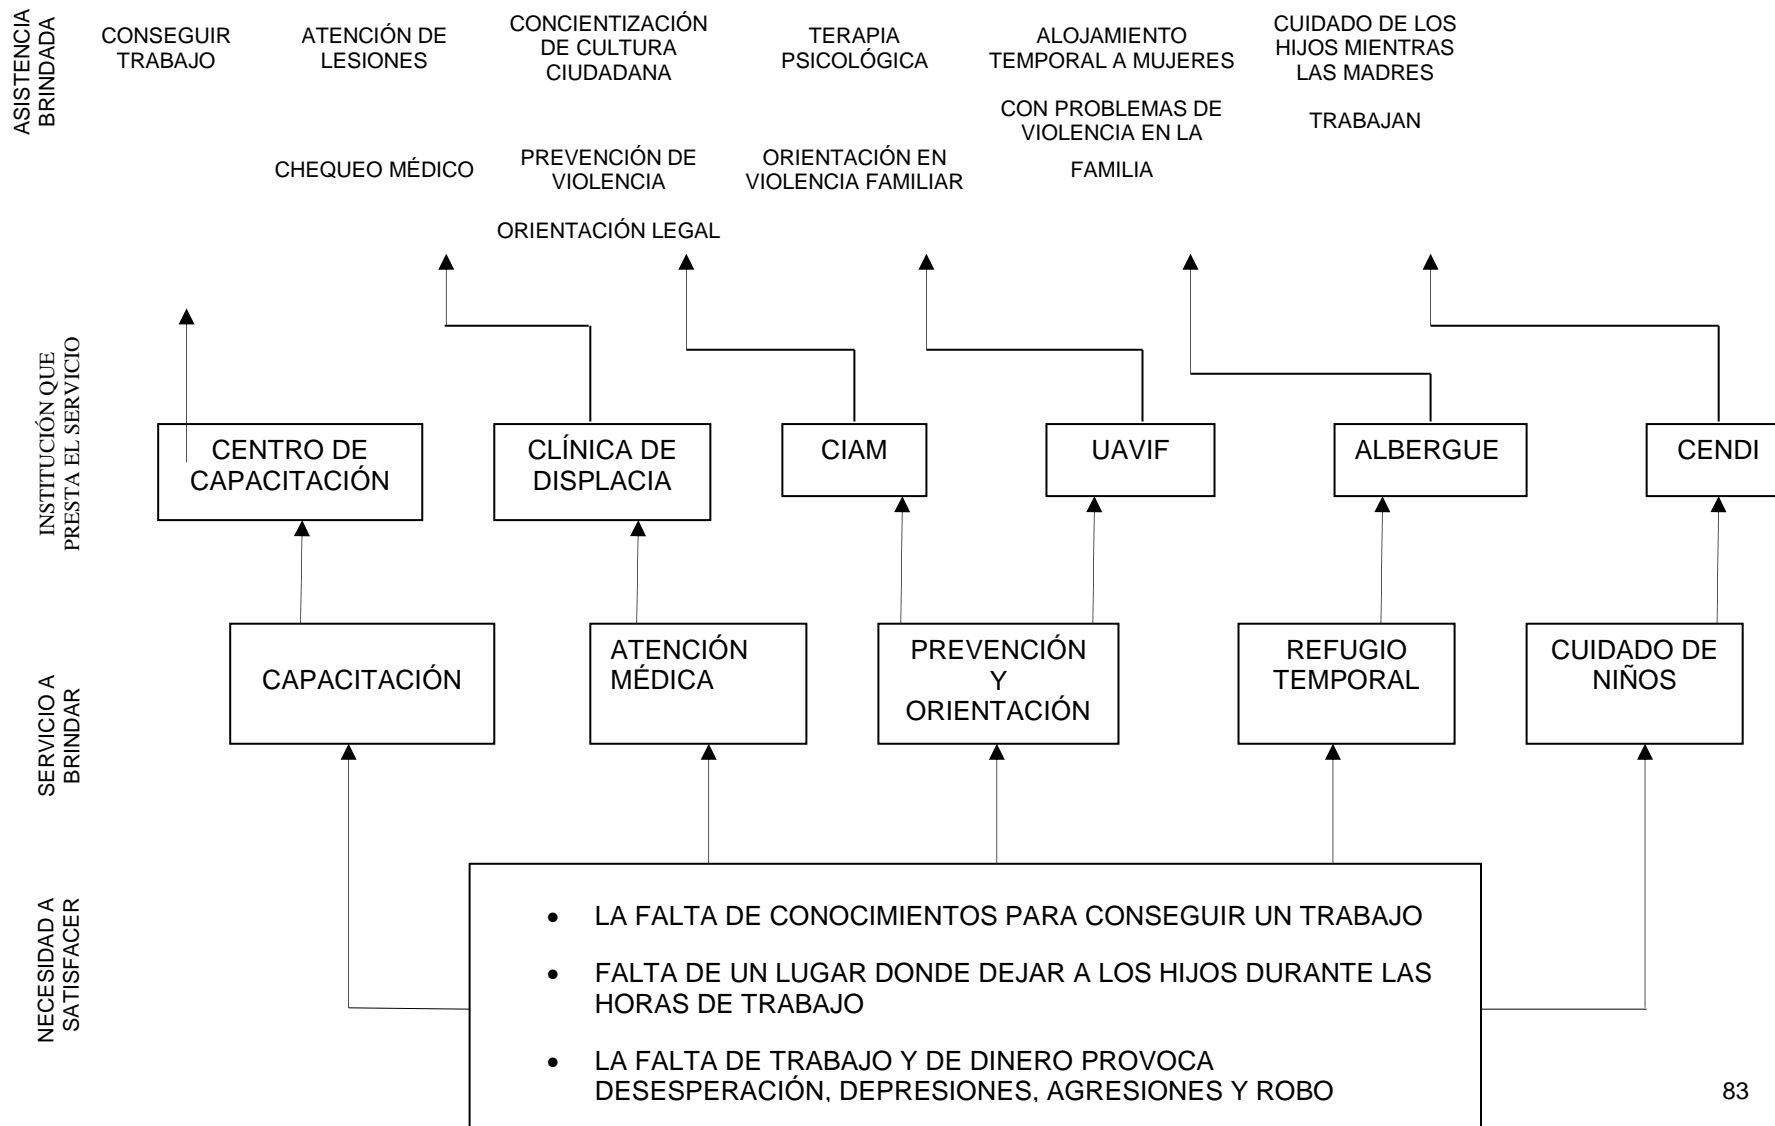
ASISTENCIA BRINDADA

CONSEGUIR TRABAJO

ATENCIÓN DE LESIONES

CHEQUEO MÉDICO

CONCIENTIZACIÓN DE CULTURA CIUDADANA

PREVENCIÓN DE VIOLENCIA

ORIENTACIÓN LEGAL

TERAPIA PSICOLÓGICA

ORIENTACIÓN EN VIOLENCIA FAMILIAR

ALOJAMIENTO TEMPORAL A MUJERES

CON PROBLEMAS DE VIOLENCIA EN LA

FAMILIA

CUIDADO DE LOS HIJOS MIENTRAS LAS MADRES

TRABAJAN

INSTITUCIÓN QUE PRESTA EL SERVICIO

CENTRO DE CAPACITACIÓN

CLÍNICA DE DISPLACIA

CIAM

UAVIF

ALBERGUE

CENDI

SERVICIO A BRINDAR

CAPACITACIÓN

ATENCIÓN MÉDICA

PREVENCIÓN Y ORIENTACIÓN

REFUGIO TEMPORAL

CUIDADO DE NIÑOS

NECESIDAD A SATISFACER

- LA FALTA DE CONOCIMIENTOS PARA CONSEGUIR UN TRABAJO
- FALTA DE UN LUGAR DONDE DEJAR A LOS HIJOS DURANTE LAS HORAS DE TRABAJO
- LA FALTA DE TRABAJO Y DE DINERO PROVOCA DESESPERACIÓN, DEPRESIONES, AGRESIONES Y ROBO

83